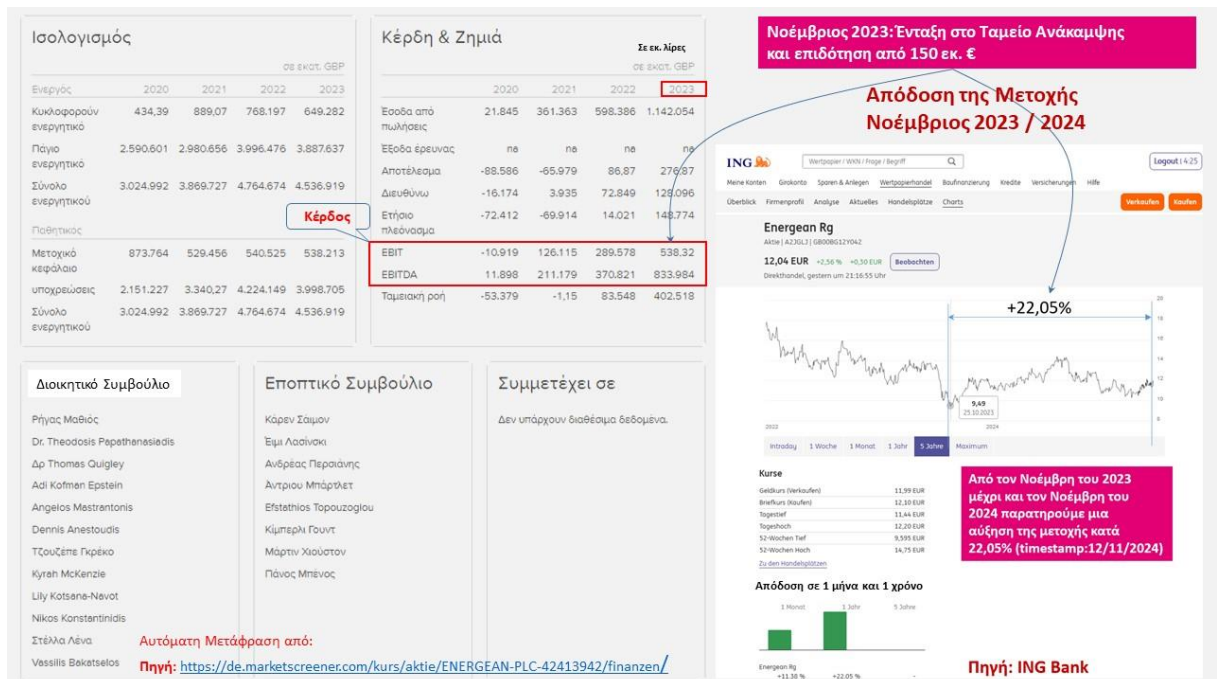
Ισολογισμός

σε εκατ. GBP

| Ενεργός | 2020 | 2021 | 2022 | 2023 |
|---|---|---|---|---|
| Κυκλοφορούν ενεργητικό | 434,39 | 889,07 | 768.197 | 649.282 |
| Πάγιο ενεργητικό | 2.590.601 | 2.980.656 | 3.996.476 | 3.887.637 |
| Σύνολο ενεργητικού | 3.024.992 | 3.869.727 | 4.764.674 | 4.536.919 |
| Παθητικός | | | | |
| Μετοχικό κεφάλαιο | 873.764 | 529.456 | 540.525 | 538.213 |
| υποχρεώσεις | 2.151.227 | 3.340,27 | 4.224.149 | 3.998.705 |
| Σύνολο ενεργητικού | 3.024.992 | 3.869.727 | 4.764.674 | 4.536.919 |

Κέρδη & Ζημιά

Σε εκ. λίρες

σε εκατ. GBP

| | 2020 | 2021 | 2022 | 2023 |
|---|---|---|---|---|
| Έσοδα από πωλήσεις | 21.845 | 361.363 | 598.386 | 1.142.054 |
| Έξοδα έρευνας | na | na | na | na |
| Αποτέλεσμα | -88.586 | -65.979 | 86,87 | 276,87 |
| Διευθύνω | -16.174 | 3.935 | 72.849 | 128.096 |
| Ετήσιο πλεόνασμα | -72.412 | -69.914 | 14.021 | 148.774 |
| EBIT | -10.919 | 126.115 | 289.578 | 538,32 |
| EBITDA | 11.898 | 211.179 | 370.821 | 833.984 |
| Ταμειακή ροή | -53.379 | -1,15 | 83.548 | 402.518 |

Κέρδος

Νοέμβριος 2023: Ένταξη στο Ταμείο Ανάκαμψης και επιδότηση από 150 εκ. €

Απόδοση της Μετοχής Νοέμβριος 2023 / 2024

ING Wertpapier / WKN / Frage / Begriff Logout | 4:25

Meine Konten Girokonto Sparen & Anlegen Wertpapierhandel Baufinanzierung Kredite Versicherungen Hilfe

Überblick Firmenprofil Analyse Aktuelles Handelsplätze Charts Verkaufen Kaufen

Energean Rg
Aktie | A2JGL3 | GB00BG12Y042
12,04 EUR +2,56 % +0,30 EUR Beobachten
Direkthandel, gestern um 21:16:55 Uhr

+22,05%

9,49
25.10.2023

2022 2024

Intraday 1 Woche 1 Monat 1 Jahr 5 Jahre Maximum

Kurse

| | |
|---|---|
| Geldkurs (Verkaufen) | 11,99 EUR |
| Briefkurs (Kaufen) | 12,10 EUR |
| Tagestief | 11,44 EUR |
| Tageshoch | 12,20 EUR |
| 52-Wochen Tief | 9,595 EUR |
| 52-Wochen Hoch | 14,75 EUR |

Zu den Handelsplätzen

Από τον Νοέμβρη του 2023 μέχρι και τον Νοέμβρη του 2024 παρατηρούμε μια αύξηση της μετοχής κατά 22,05% (timestamp:12/11/2024)

Απόδοση σε 1 μήνα και 1 χρόνο

1 Monat 1 Jahr 5 Jahre

Energean Rg
+11,36 % +22,05 %

Πηγή: ING Bank

Διοικητικό Συμβούλιο

Ρήγας Μαθιός
Dr. Theodosis Papathanasiadis
Δρ Thomas Quigley
Adi Kofman Epstein
Angelos Mastrantonis
Dennis Anestoudis
Τζουζέπε Γκρέκο
Kyrah McKenzie
Lily Kotsana-Navot
Nikos Konstantinidis
Στέλλα Λένα
Vassilis Bakatselos

Εποπτικό Συμβούλιο

Κάρεν Σαιμον
Έιμι Λασίνσκι
Ανδρέας Περσιάνης
Αντριου Μπάρτλετ
Efstathios Topouzoglou
Κίμπερλι Γουντ
Μάρτιν Χιούστον
Πάνος Μπένος

Συμμετέχει σε

Δεν υπάρχουν διαθέσιμα δεδομένα.

Αυτόματη Μετάφραση από:
Πηγή: https://de.marketscreener.com/kurs/aktie/ENERGEAN-PLC-42413942/finanzen/